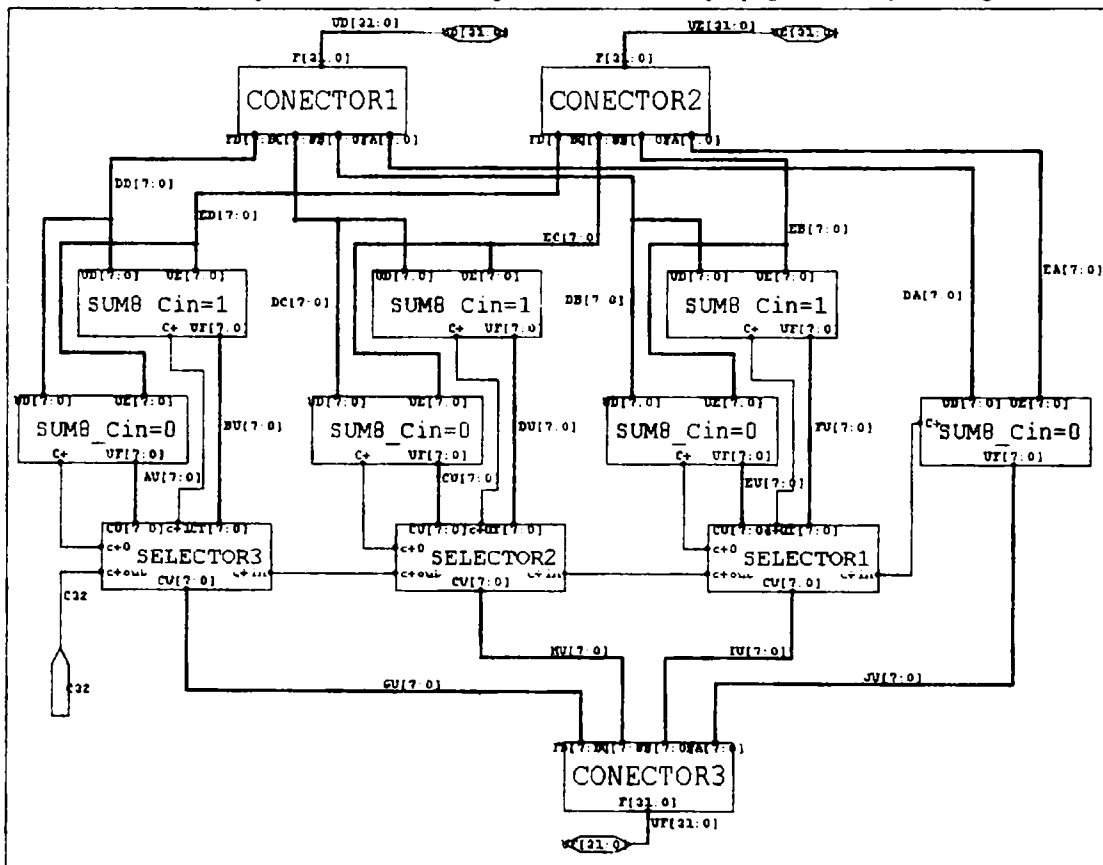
UD[31:0]
UD[31:0]
F[31:0]
CONECTOR1
FD[7:0] EC[7:0] FB[7:0] UFA[7:0]
UZ[31:0]
UZ[31:0]
F[31:0]
CONECTOR2
FD[7:0] EQ[7:0] FB[7:0] UFA[7:0]

DD[7:0]
ED[7:0]
EC[7:0]
EB[7:0]
EA[7:0]
DC[7:0]
DB[7:0]
DA[7:0]

UD[7:0] UE[7:0]
SUM8 Cin=1
C+ UF[7:0]

UD[7:0] UE[7:0]
SUM8 Cin=1
C+ UF[7:0]

UD[7:0] UE[7:0]
SUM8 Cin=1
C+ UF[7:0]

UD[7:0] UE[7:0]
SUM8_Cin=0
C+ UF[7:0]
BU[7:0]

UD[7:0] UE[7:0]
SUM8_Cin=0
C+ UF[7:0]
DU[7:0]

UD[7:0] UE[7:0]
SUM8_Cin=0
C+ UF[7:0]
FU[7:0]

UD[7:0] UE[7:0]
C+ SUM8_Cin=0
UF[7:0]

AU[7:0]
CU[7:0]
EU[7:0]

C0[7:0] C+ C1[7:0]
c+0
SELECTOR3
c+out CV[7:0] c+in

CU[7:0] C+ C1[7:0]
c+0
SELECTOR2
c+out CV[7:0] c+in

CU[7:0] C+ C1[7:0]
c+0
SELECTOR1
c+out CV[7:0] c+in

C32
C32

HU[7:0]
IU[7:0]
GU[7:0]
JU[7:0]

FD[7:0] EQ[7:0] FB[7:0] FA[7:0]
CONECTOR3
F[31:0]
UF[31:0]
UF[31:0]